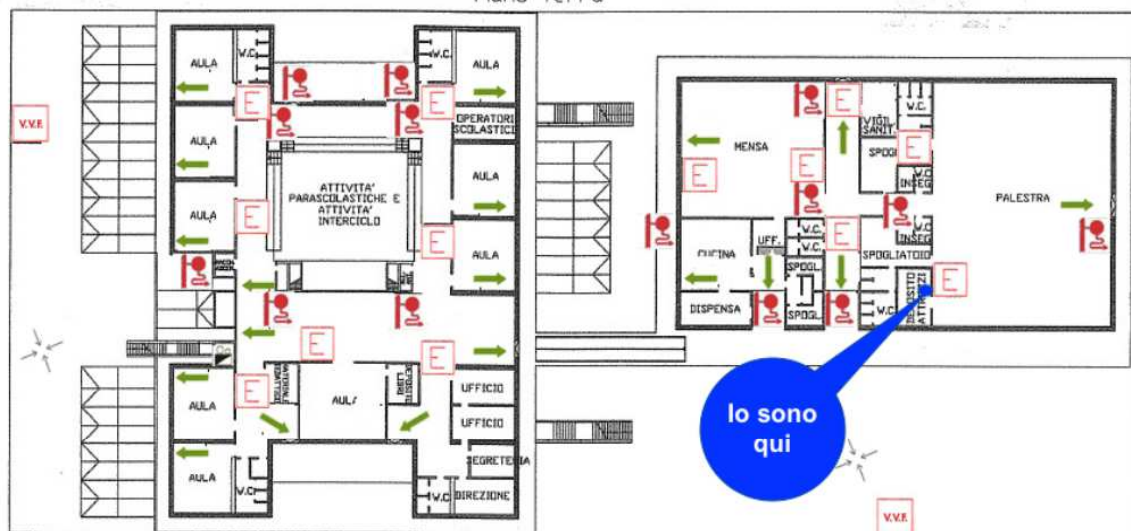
Piano Terra

V.V.F.

AULA
W.C.
W.C.
AULA
E
E
OPERATORI SCOLASTICI
AULA
AULA
ATTIVITA' PARASCOLASTICHE E ATTIVITA' INTERCICLO
AULA
E
AULA
E
AULA
E
E
E
AULA
AULA
UFFICIO
UFFICIO
SEGRETERIA
AULA
W.C.
W.C.
DIREZIONE

E
W.C.
VIGIL SANIT.
MENSA
E
SPOGL
E
W.C. INSEG
E
PALESTRA
E
CUCINA
UFF.
W.C.
W.C.
E
SPOGLIATOIO
W.C. INSEG
SPOGL
E
DISPENSA
SPOGL
W.C.

Io sono qui

V.V.F.